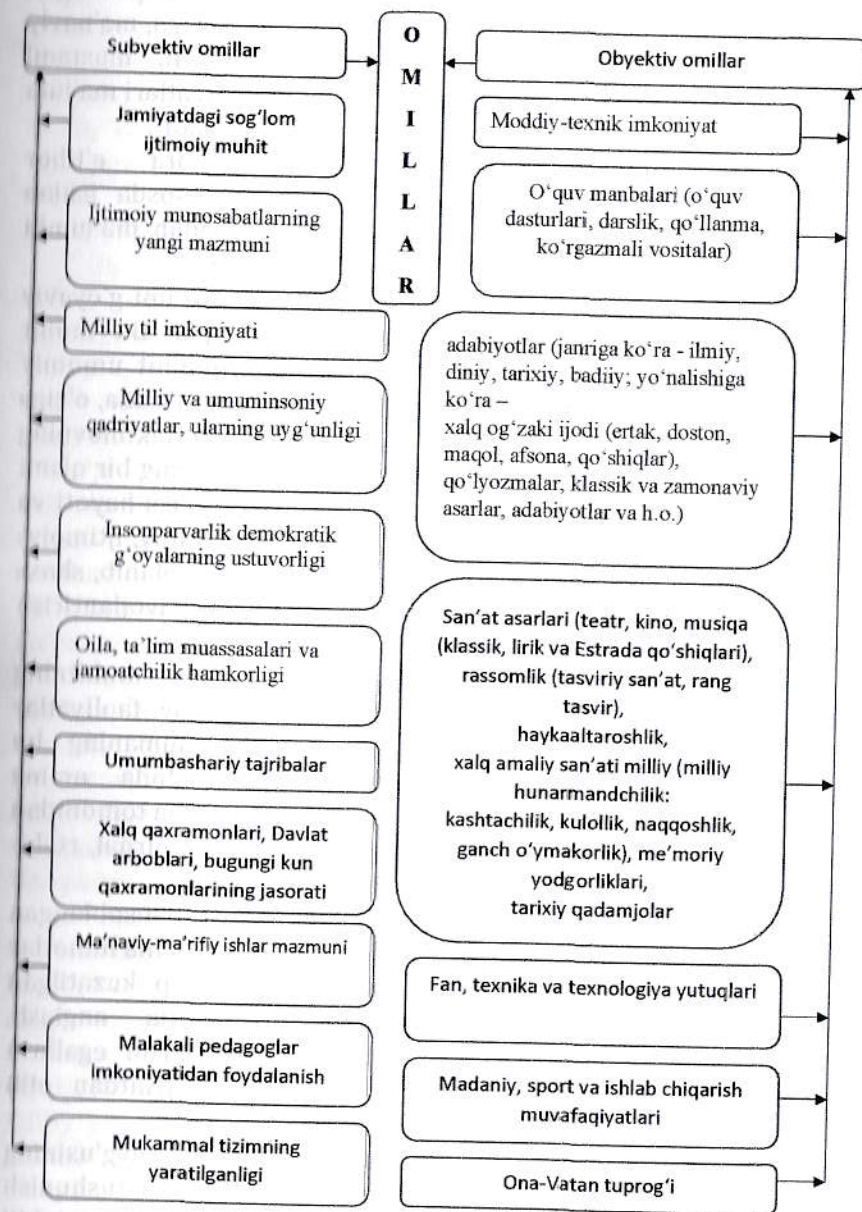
Subyektiv omillar

O M I L L A R

Obyektiv omillar

Jamiyatdagi sog'lom ijtimoiy muhit

Ijtimoiy munosabatlarning yangi mazmuni

Milliy til imkoniyati

Milliy va umuminsoniy qadriyatlar, ularning uyg'unligi

Insonparvarlik demokratik g'oyalarning ustuvorligi

Oila, ta'lim muassasalari va jamoatchilik hamkorligi

Umumbashariy tajribalar

Xalq qaxramonlari, Davlat arboblari, bugungi kun qaxramonlarining jasorati

Ma'naviy-ma'rifiy ishlar mazmuni

Malakali pedagoglar imkoniyatidan foydalanish

Mukammal tizimning yaratilganligi

Moddiy-texnik imkoniyat

O'quv manbalari (o'quv dasturlari, darslik, qo'llanma, ko'rgazmali vositalar)

adabiyotlar (janriga ko'ra - ilmiy, diniy, tarixiy, badiiy; yo'nalishiga ko'ra – xalq og'zaki ijodi (ertak, doston, maqol, afsona, qo'shiqlar), qo'lyozmalar, klassik va zamonaviy asarlar, adabiyotlar va h.o.)

San'at asarlari (teatr, kino, musiqa (klassik, lirik va Estrada qo'shiqlari), rassomlik (tasviriy san'at, rang tasvir), haykaaltaroshlik, xalq amaliy san'ati milliy (milliy hunarmandchilik: kashtachilik, kulollik, naqqoshlik, ganch o'ymakorlik), me'moriy yodgorliklari, tarixiy qadamjolar

Fan, texnika va texnologiya yutuqlari

Madaniy, sport va ishlab chiqarish muvafaqiyatlari

Ona-Vatan tuprog'i